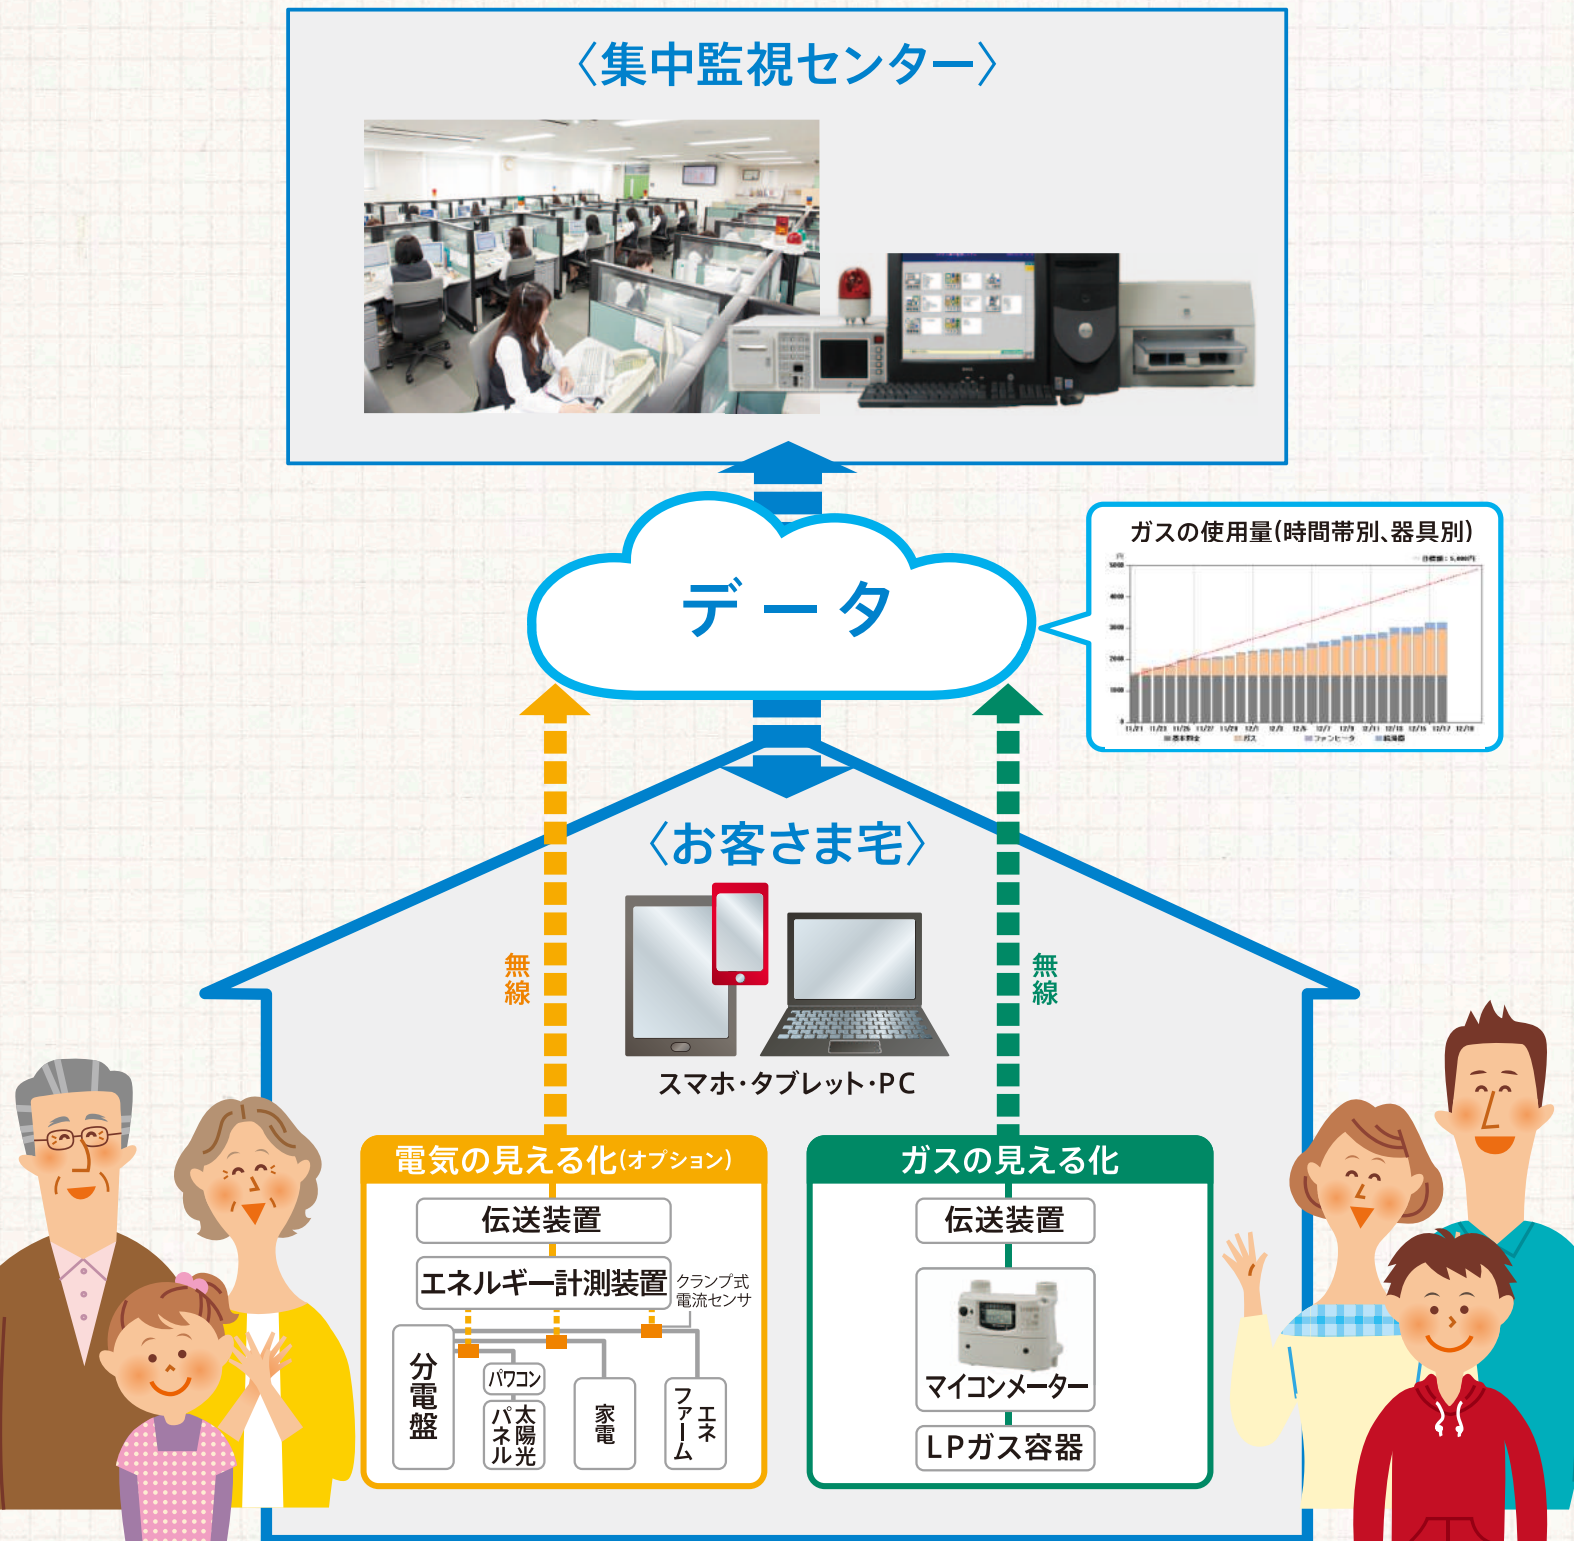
〈集中監視センター〉

データ

ガスの使用量(時間帯別、器具別)

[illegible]

〈お客さま宅〉

無線

無線

スマホ・タブレット・PC

電気の見える化(オプション)

伝送装置

エネルギー計測装置

クランプ式電流センサ

分電盤

パワコン

太陽光パネル

家電

エネファーム

ガスの見える化

伝送装置

マイコンメーター

LPガス容器